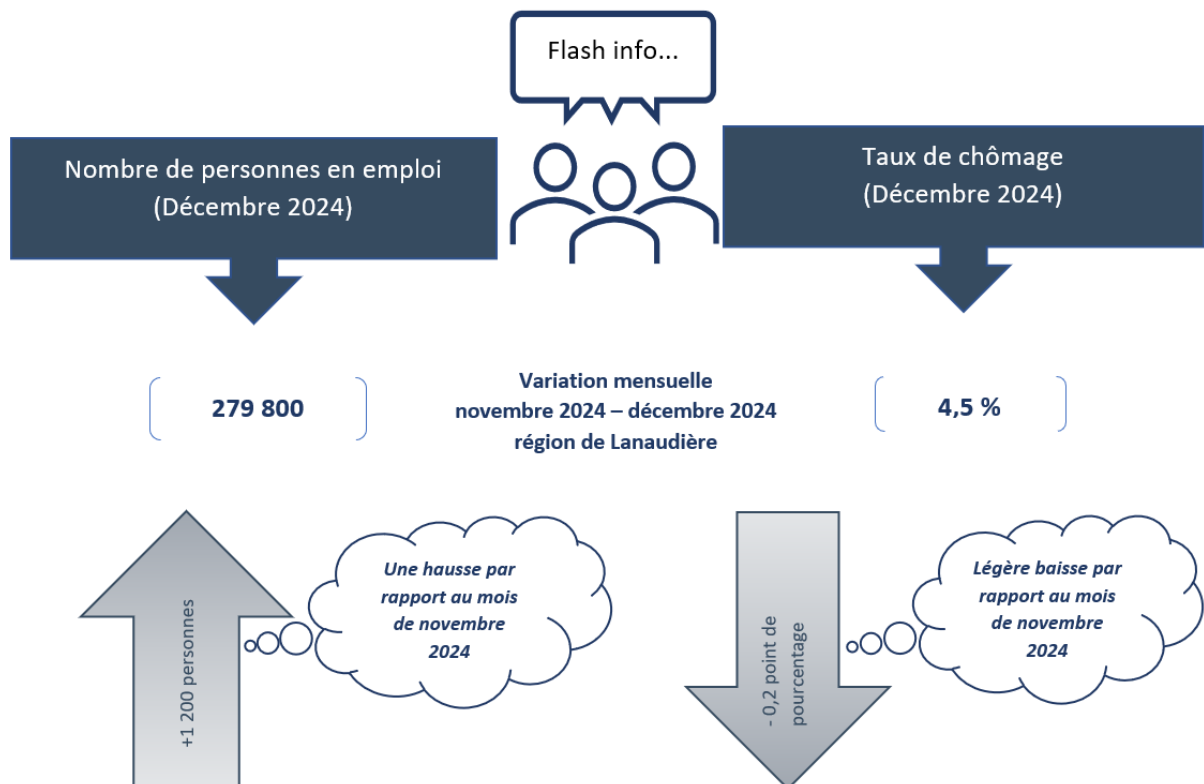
Flash info...

Nombre de personnes en emploi (Décembre 2024)

Taux de chômage (Décembre 2024)

279 800

Variation mensuelle novembre 2024 – décembre 2024 région de Lanaudière

4,5 %

+1 200 personnes

Une hausse par rapport au mois de novembre 2024

- 0,2 point de pourcentage

Légère baisse par rapport au mois de novembre 2024